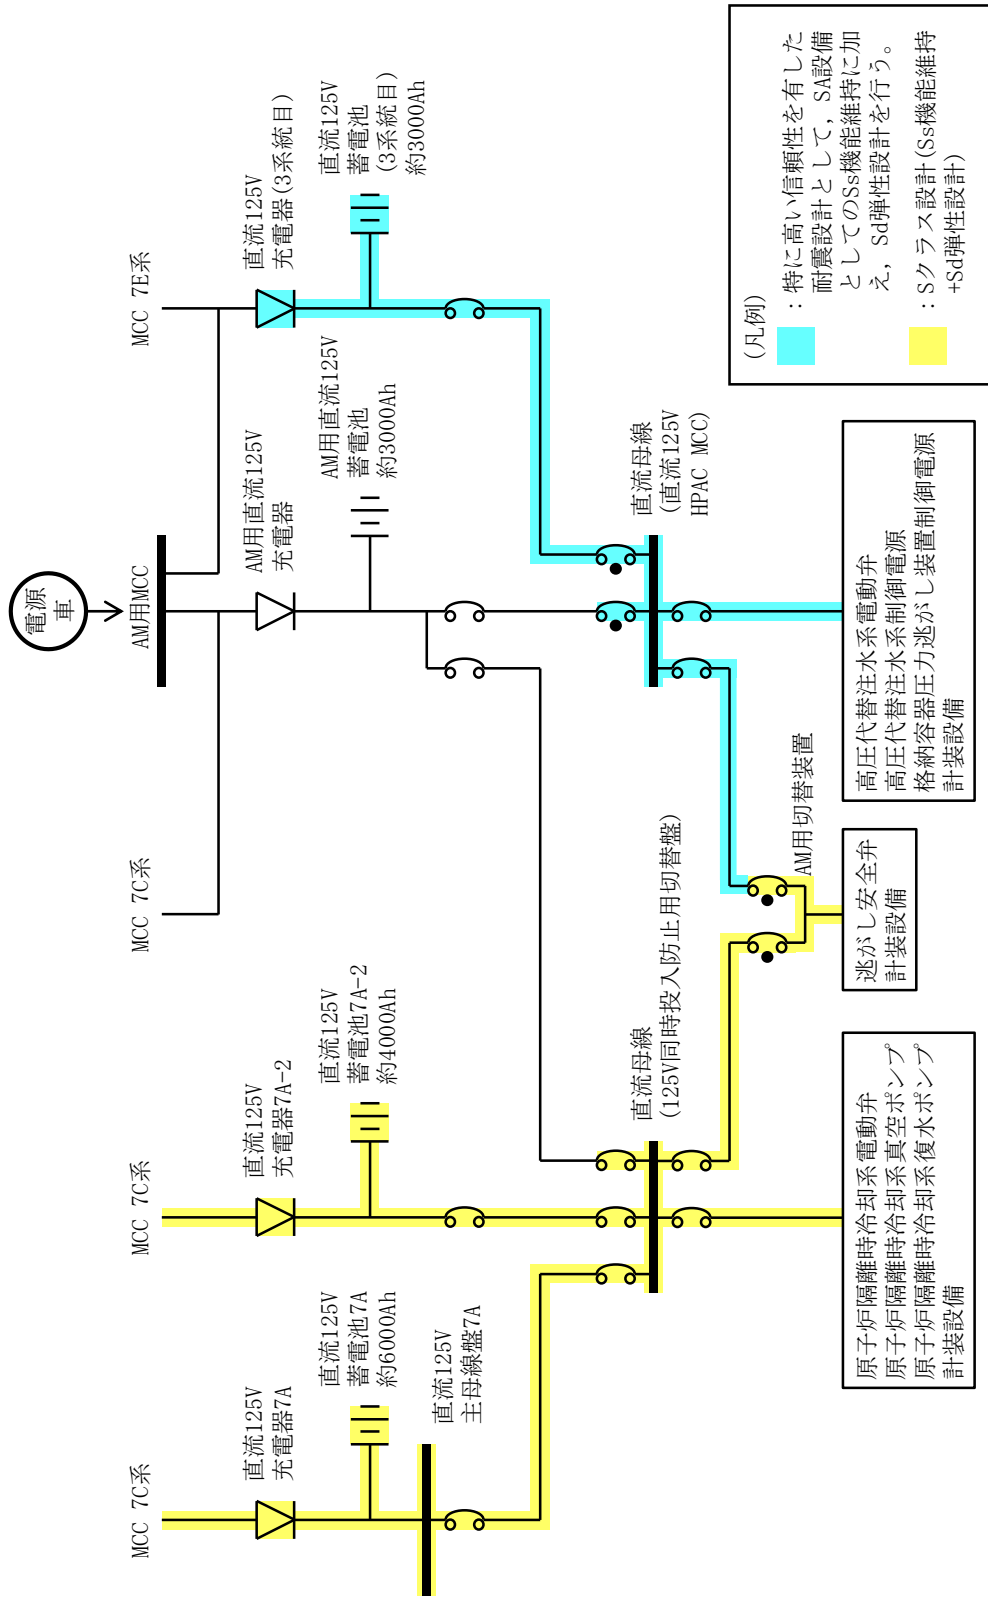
（凡例）

：特に高い信頼性を有した耐震設計として，SA設備としてのSs機能維持に加え，Sd弾性設計を行う。

：Sクラス設計（Ss機能維持+Sd弾性設計）

電源車

AM用MCC

MCC 7E系

直流125V
充電器（3系統目）

直流125V
蓄電池
（3系統目）
約3000Ah

AM用直流125V
充電器

AM用直流125V
蓄電池
約3000Ah

直流母線
（直流125V
HPAC MCC）

高圧代替注水系電動弁
高圧代替注水系制御電源
格納容器圧力逃がし装置制御電源
計装設備

AM用切替装置

逃がし安全弁
計装設備

MCC 7C系

直流母線
（125V同時投入防止用切替盤）

MCC 7C系

直流125V
充電器7A-2

直流125V
蓄電池7A-2
約4000Ah

原子炉隔離時冷却系電動弁
原子炉隔離時冷却系真空ポンプ
原子炉隔離時冷却系復水ポンプ
計装設備

MCC 7C系

直流125V
充電器7A

直流125V
蓄電池7A
約6000Ah

直流125V
主母線盤7A